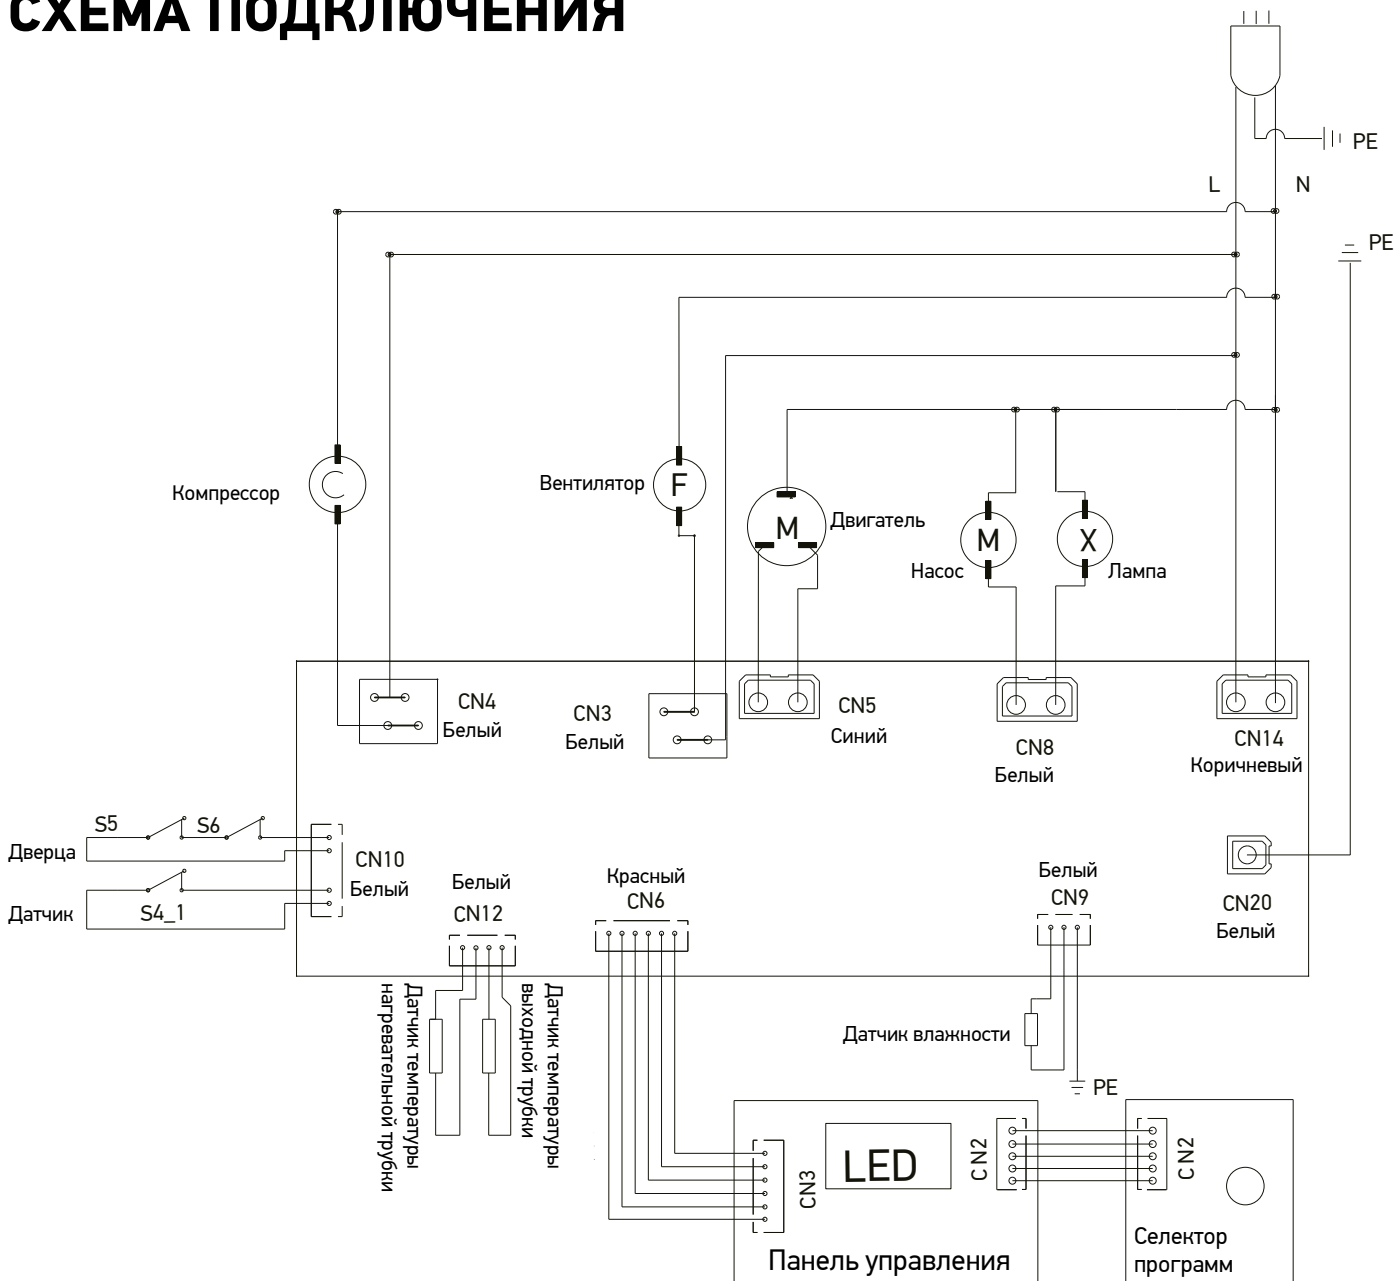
СХЕМА ПОДКЛЮЧЕНИЯ

PE

L

N

PE

Компрессор

C

Вентилятор

F

M

Двигатель

M

X

Насос

Лампа

CN4
Белый

CN3
Белый

CN5
Синий

CN8
Белый

CN14
Коричневый

S5

S6

Дверца

CN10
Белый

Датчик

S4_1

Белый
CN12

Красный
CN6

Белый
CN9

CN20
Белый

Датчик температуры нагревательной трубки

Датчик температуры выходной трубки

Датчик влажности

PE

CN3

LED

CN2

CN2

Панель управления

Селектор программ